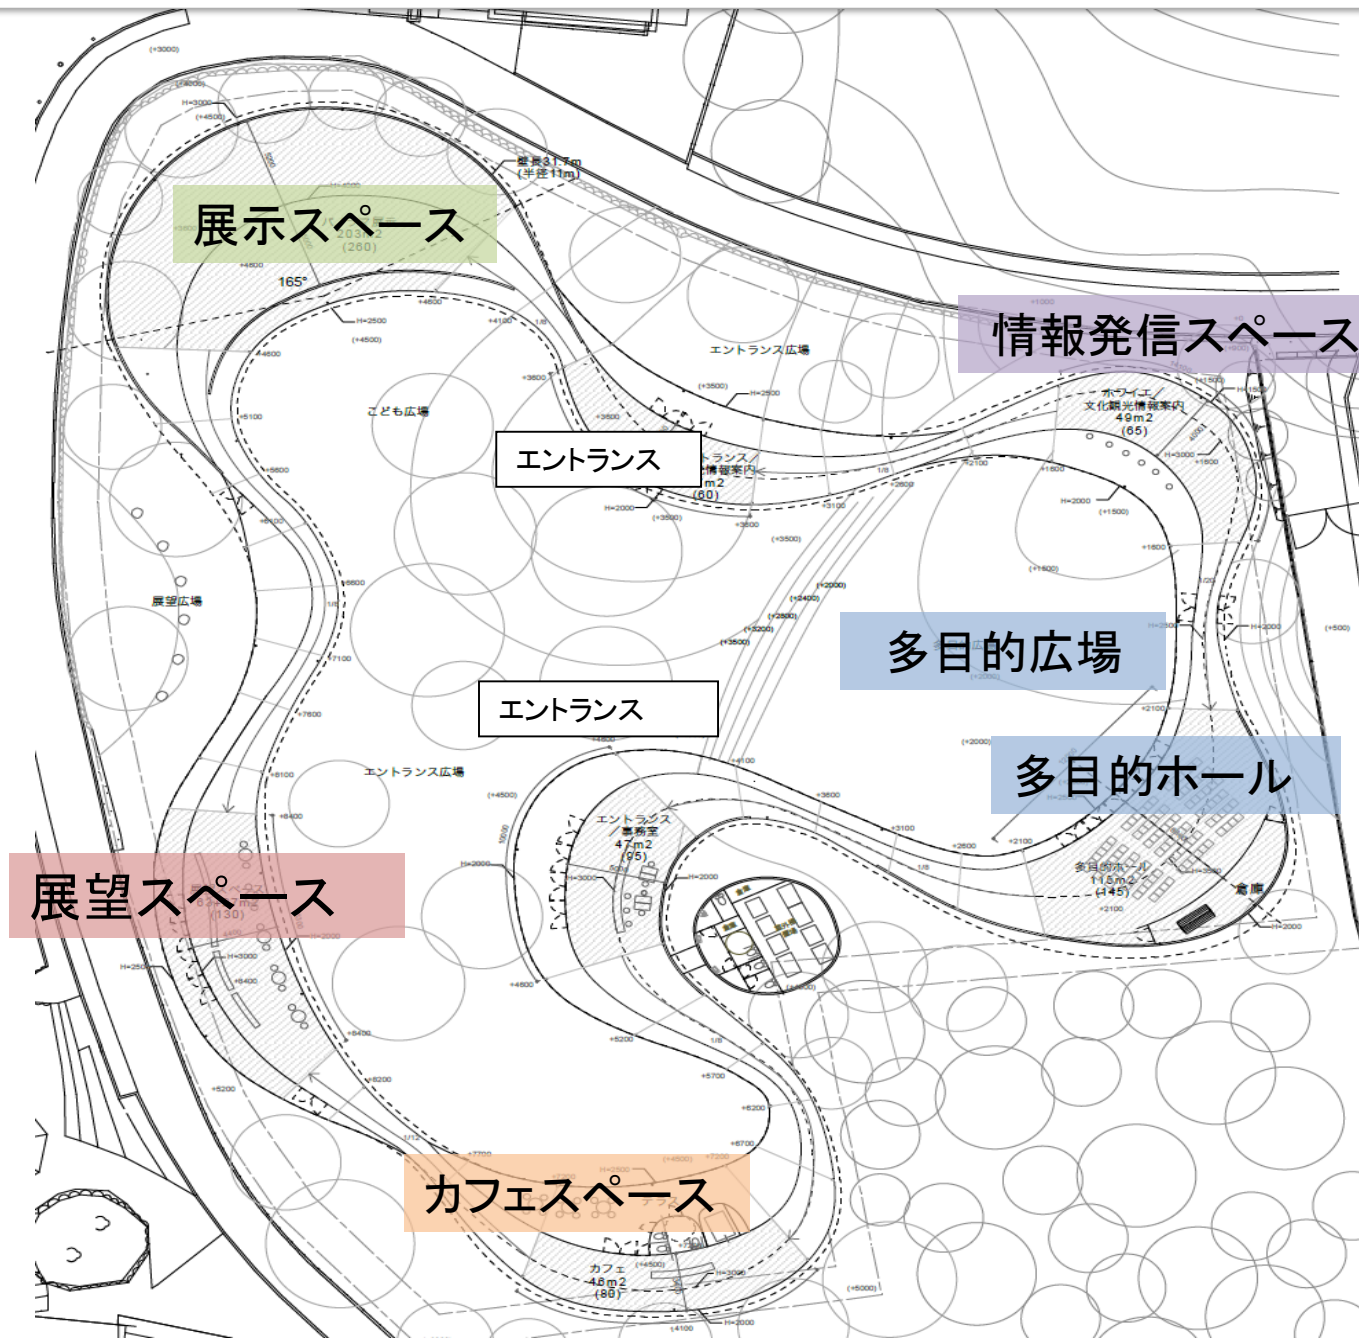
展示スペース

情報発信スペース

ホワイエ／文化観光情報案内
49m2
(65)

エントランス広場

こども広場

エントランス

エントランス

多目的広場

多目的ホール

展望広場

エントランス広場

エントランス／事務室
47m2
(95)

多目的ホール
115m2
(145)

倉庫

展望スペース

カフェスペース

カフェ
45m2
(80)

165°